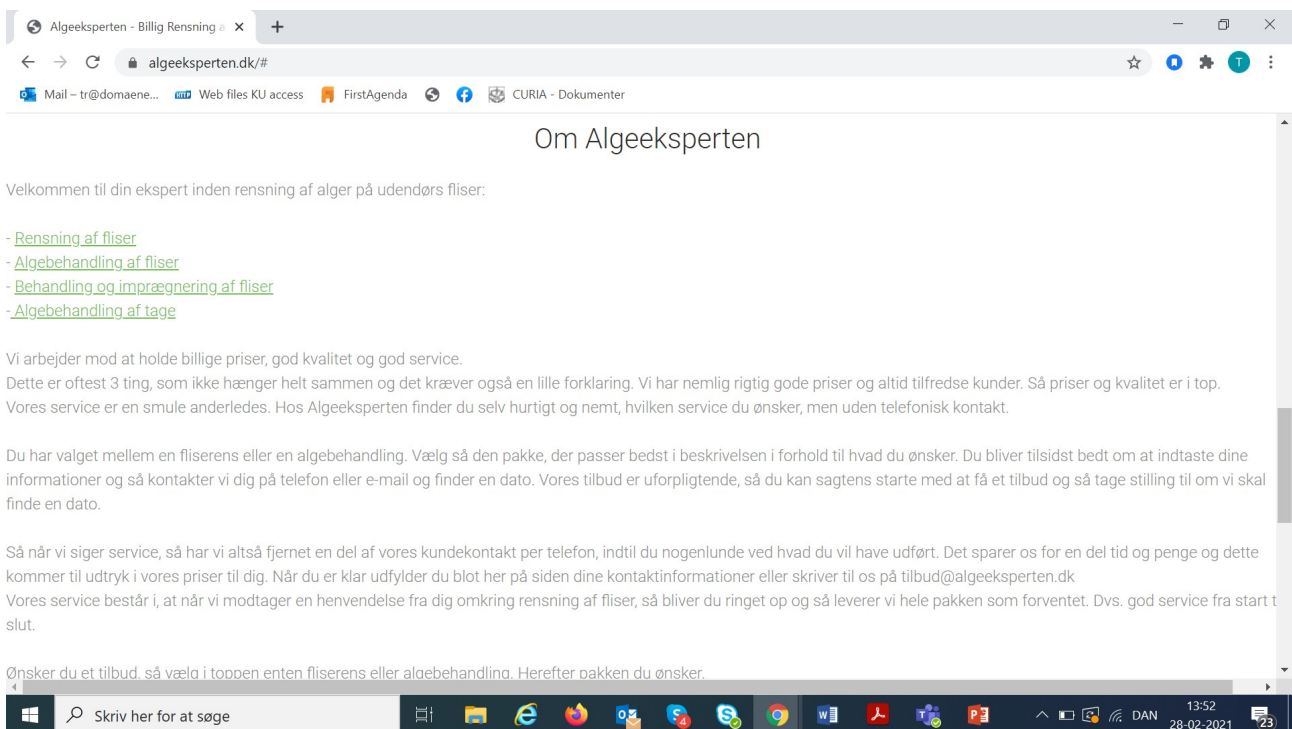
Algeeksperten - Billig Rensning a ×
+
algeeksperten.dk/#
Mail – tr@domaene... Web files KU access FirstAgenda CURIA - Dokumenter

Om Algeeksperten

Velkommen til din ekspert inden rensning af alger på udendørs fliser:

- Rensning af fliser
- Algebehandling af fliser
- Behandling og imprægnering af fliser
- Algebehandling af tage

Vi arbejder mod at holde billige priser, god kvalitet og god service.
Dette er oftest 3 ting, som ikke hænger helt sammen og det kræver også en lille forklaring. Vi har nemlig rigtig gode priser og altid tilfredse kunder. Så priser og kvalitet er i top.
Vores service er en smule anderledes. Hos Algeeksperten finder du selv hurtigt og nemt, hvilken service du ønsker, men uden telefonisk kontakt.

Du har valget mellem en fliserens eller en algebehandling. Vælg så den pakke, der passer bedst i beskrivelsen i forhold til hvad du ønsker. Du bliver tilsidst bedt om at indtaste dine informationer og så kontakter vi dig på telefon eller e-mail og finder en dato. Vores tilbud er uforpligtende, så du kan sagtens starte med at få et tilbud og så tage stilling til om vi skal finde en dato.

Så når vi siger service, så har vi altså fjernet en del af vores kundekontakt per telefon, indtil du nogenlunde ved hvad du vil have udført. Det sparer os for en del tid og penge og dette kommer til udtryk i vores priser til dig. Når du er klar udfylder du blot her på siden dine kontaktinformationer eller skriver til os på tilbud@algeeksperten.dk
Vores service består i, at når vi modtager en henvendelse fra dig omkring rensning af fliser, så bliver du ringet op og så leverer vi hele pakken som forventet. Dvs. god service fra start t slut.

Ønsker du et tilbud, så vælg i toppen enten fliserens eller algebehandling. Herefter pakken du ønsker.

Skriv her for at søge
DAN 13:52 28-02-2021 23